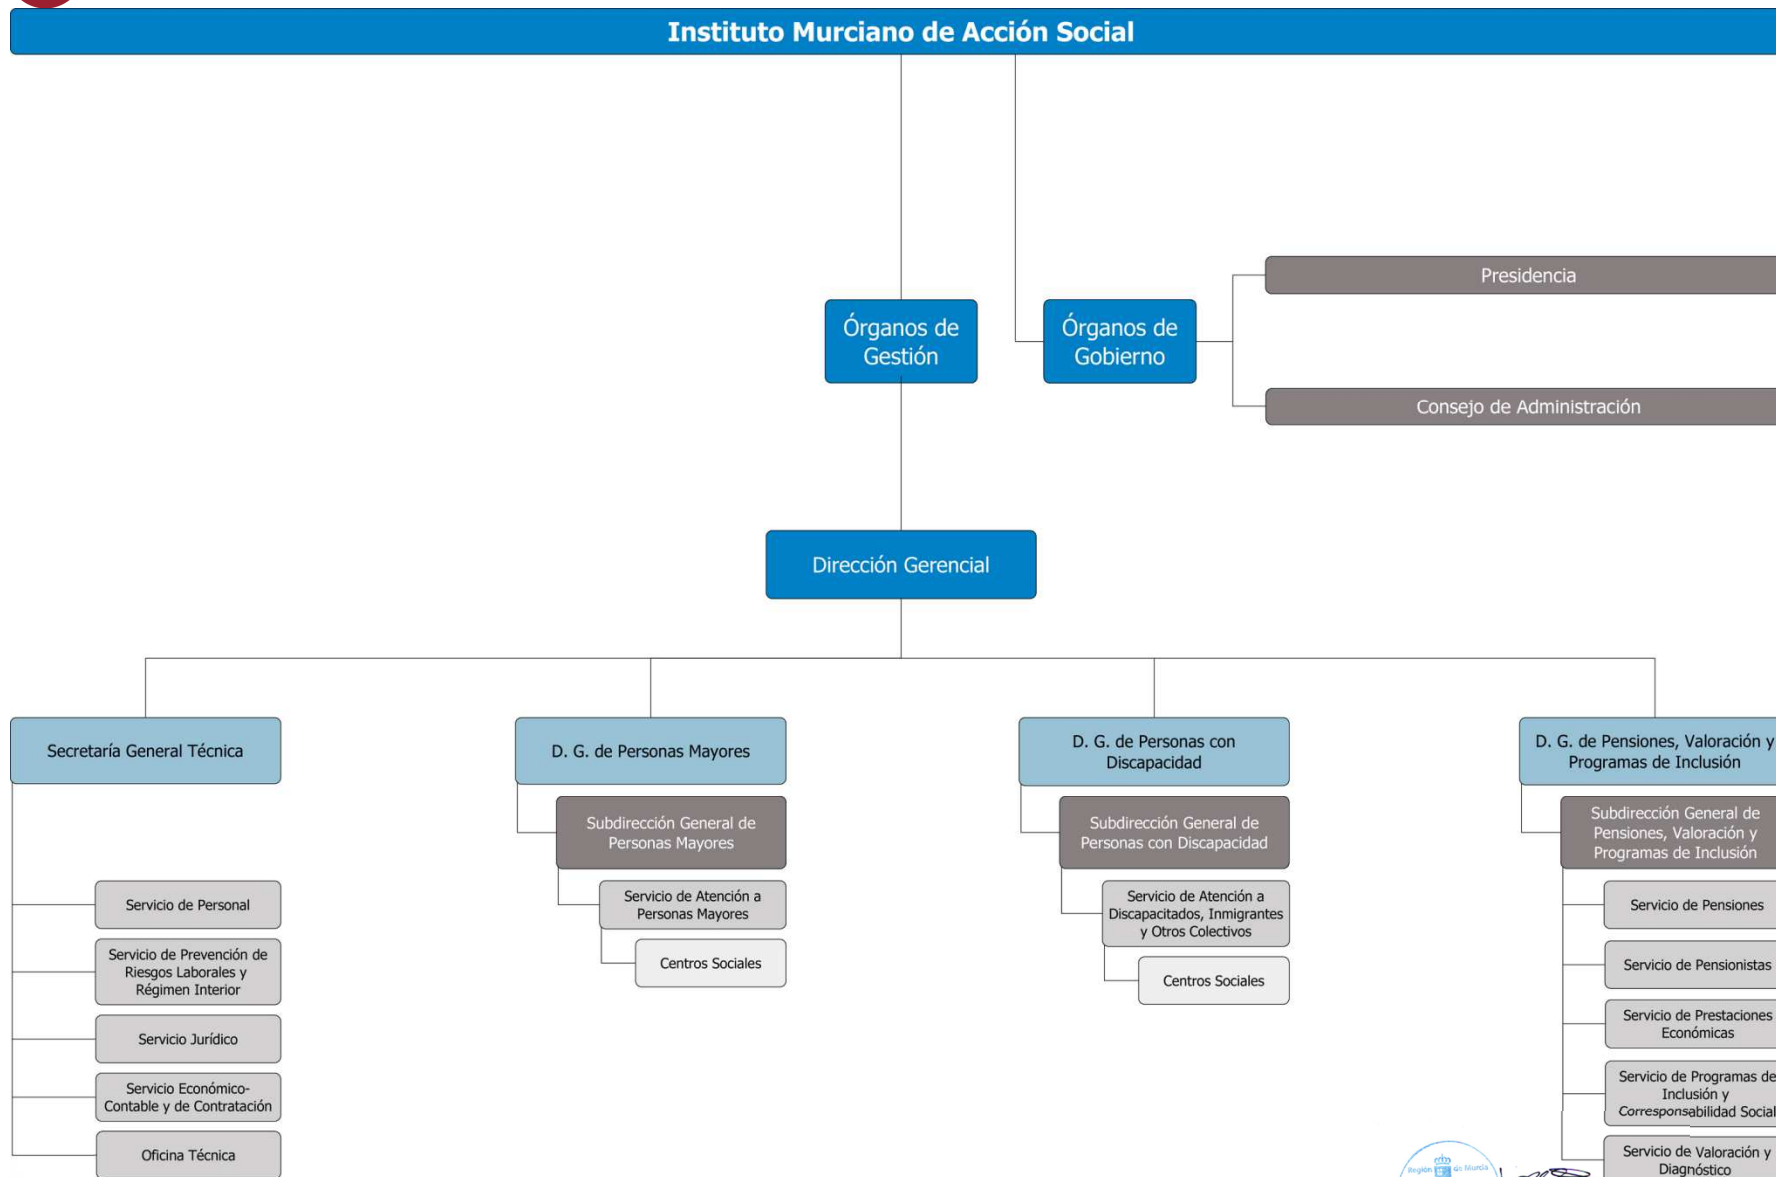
Instituto Murciano de Acción Social

Órganos de Gestión

Órganos de Gobierno

Presidencia

Consejo de Administración

Dirección Gerencial

Secretaría General Técnica

Servicio de Personal

Servicio de Prevención de Riesgos Laborales y Régimen Interior

Servicio Jurídico

Servicio Económico-Contable y de Contratación

Oficina Técnica

D. G. de Personas Mayores

Subdirección General de Personas Mayores

Servicio de Atención a Personas Mayores

Centros Sociales

D. G. de Personas con Discapacidad

Subdirección General de Personas con Discapacidad

Servicio de Atención a Discapacitados, Inmigrantes y Otros Colectivos

Centros Sociales

D. G. de Pensiones, Valoración y Programas de Inclusión

Subdirección General de Pensiones, Valoración y Programas de Inclusión

Servicio de Pensiones

Servicio de Pensionistas

Servicio de Prestaciones Económicas

Servicio de Programas de Inclusión y Corresponsabilidad Social

Servicio de Valoración y Diagnóstico

Región de Murcia